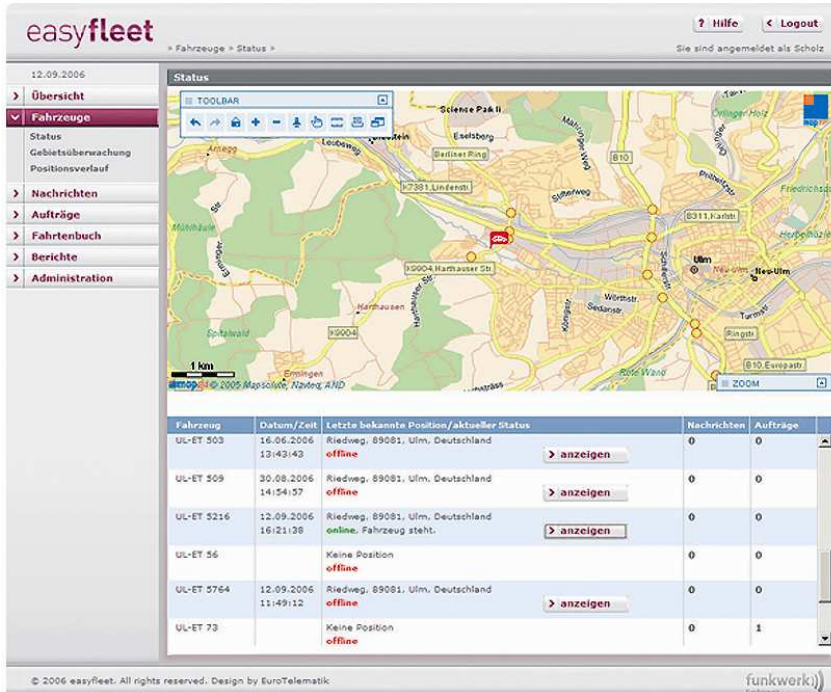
easyfleet

» Fahrzeuge » Status »

? Hilfe  < Logout

Sie sind angemeldet als Scholz

12.09.2006

› Übersicht
⌄ Fahrzeuge
Status
Gebietsüberwachung
Positionsverlauf
› Nachrichten
› Aufträge
› Fahrtenbuch
› Berichte
› Administration

Status

TOOLBAR

Science Park II
Eselsberg
Berliner Ring
B10
Lindenstr.
Söflinger Str.
Arnegg
Blaustein
Mühlhausen
Ermingen
Harthausen
Harthauser Str.
Harthauser Str.
Wörthstr.
Sedanstr.
Ulm
Neu-Ulm
Karlstr.
B311
B10 Europastr.
Ringstr.
1 km
© 2005 Mapsolute, Navteq, AND
ZOOM

| Fahrzeug | Datum/Zeit | Letzte bekannte Position/aktueller Status | | Nachrichten | Aufträge |
|---|---|---|---|---|---|
| UL-ET 503 | 16.06.2006 13:43:43 | Riedweg, 89081, Ulm, Deutschland offline | › anzeigen | 0 | 0 |
| UL-ET 509 | 30.08.2006 14:54:57 | Riedweg, 89081, Ulm, Deutschland offline | › anzeigen | 0 | 0 |
| UL-ET 5216 | 12.09.2006 16:21:38 | Riedweg, 89081, Ulm, Deutschland online, Fahrzeug steht. | › anzeigen | 0 | 0 |
| UL-ET 56 | | Keine Position offline | | 0 | 0 |
| UL-ET 5764 | 12.09.2006 11:49:12 | Riedweg, 89081, Ulm, Deutschland offline | › anzeigen | 0 | 0 |
| UL-ET 73 | | Keine Position offline | | 0 | 1 |

© 2006 easyfleet. All rights reserved. Design by EuroTelematik

funkwerk